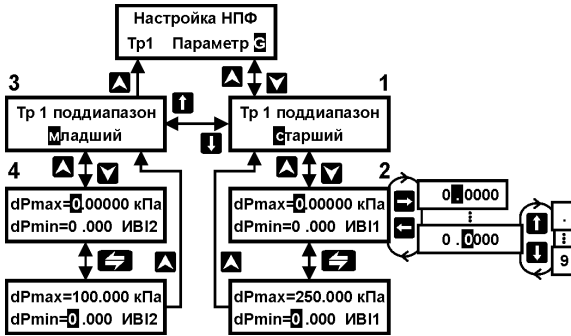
Настройка НПФ
Тр1 Параметр G

3

1

Тр 1 поддиапазон
Младший

Тр 1 поддиапазон
Старший

4

2

dPmax=0.00000 кПа
dPmin=0 .000 ИВI2

dPmax=0.00000 кПа
dPmin=0 .000 ИВI1

0.0000
⋮
0 .0000

.
⋮
9

dPmax=100.000 кПа
dPmin=0 .000 ИВI2

dPmax=250.000 кПа
dPmin=0 .000 ИВI1